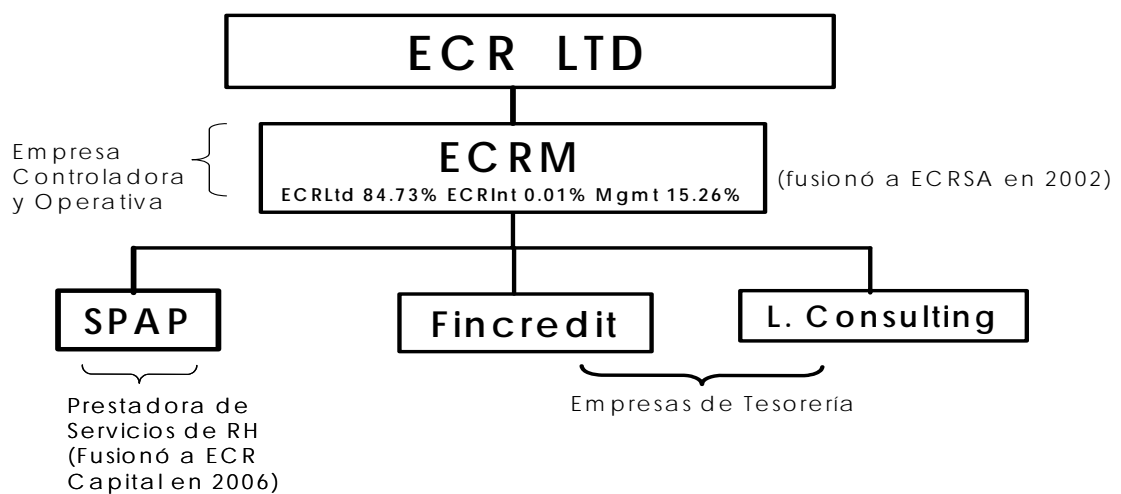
ECR LTD

Empresa Controladora y Operativa

ECRM

ECRLtd 84.73% ECRInt 0.01% Mgmt 15.26%

(fusionó a ECRSA en 2002)

SPAP

Fincredit

L. Consulting

Prestadora de Servicios de RH (Fusionó a ECR Capital en 2006)

Empresas de Tesorería